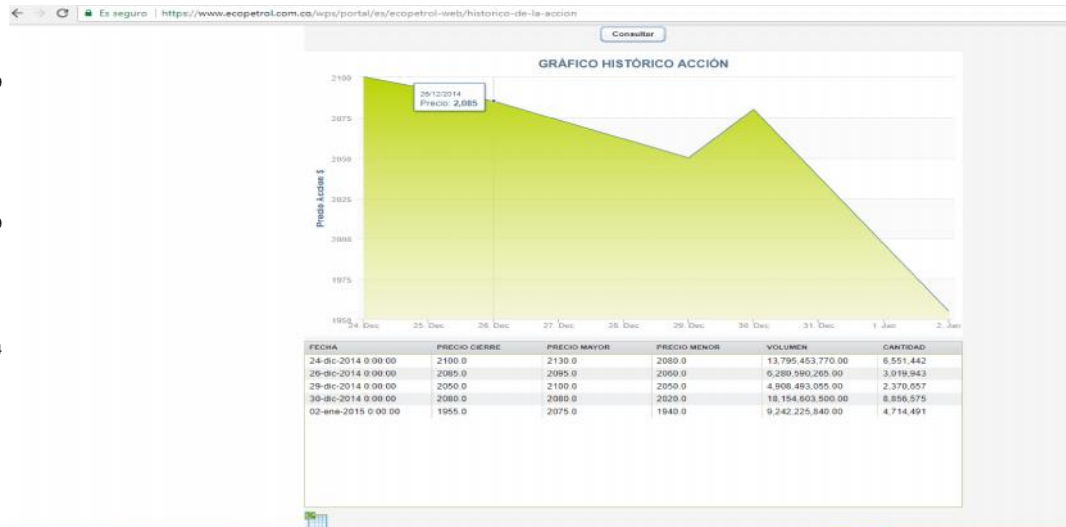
Es seguro | https://www.ecopetrol.com.co/wps/portal/es/ecopetrol-web/historico-de-la-accion

Consultar

GRÁFICO HISTÓRICO ACCIÓN

26/12/2014
Precio: 2,085

2100
2075
2050
2025
2000
1975
1950

Precio Accion $

24. Dec 25. Dec 26. Dec 27. Dec 28. Dec 29. Dec 30. Dec 31. Dec 1. Jan 2. Jan

| FECHA | PRECIO CIERRE | PRECIO MAYOR | PRECIO MENOR | VOLUMEN | CANTIDAD |
|---|---|---|---|---|---|
| 24-dic-2014 0:00:00 | 2100.0 | 2130.0 | 2080.0 | 13,795,453,770.00 | 6,551,442 |
| 26-dic-2014 0:00:00 | 2085.0 | 2095.0 | 2060.0 | 6,280,590,265.00 | 3,019,943 |
| 29-dic-2014 0:00:00 | 2050.0 | 2100.0 | 2050.0 | 4,908,493,055.00 | 2,370,657 |
| 30-dic-2014 0:00:00 | 2080.0 | 2080.0 | 2020.0 | 18,154,603,500.00 | 8,856,575 |
| 02-ene-2015 0:00:00 | 1955.0 | 2075.0 | 1940.0 | 9,242,225,840.00 | 4,714,491 |